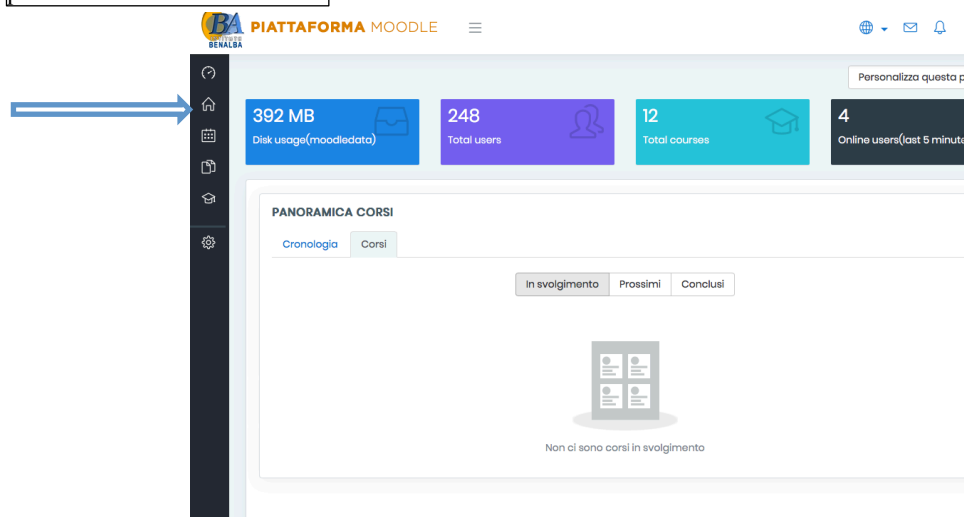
BA
ISTITUTO
BENALBA

PIATTAFORMA MOODLE

Personalizza questa p

392 MB
Disk usage(moodledata)

248
Total users

12
Total courses

4
Online users(last 5 minut

PANORAMICA CORSI

Cronologia | Corsi

In svolgimento | Prossimi | Conclusi

Non ci sono corsi in svolgimento